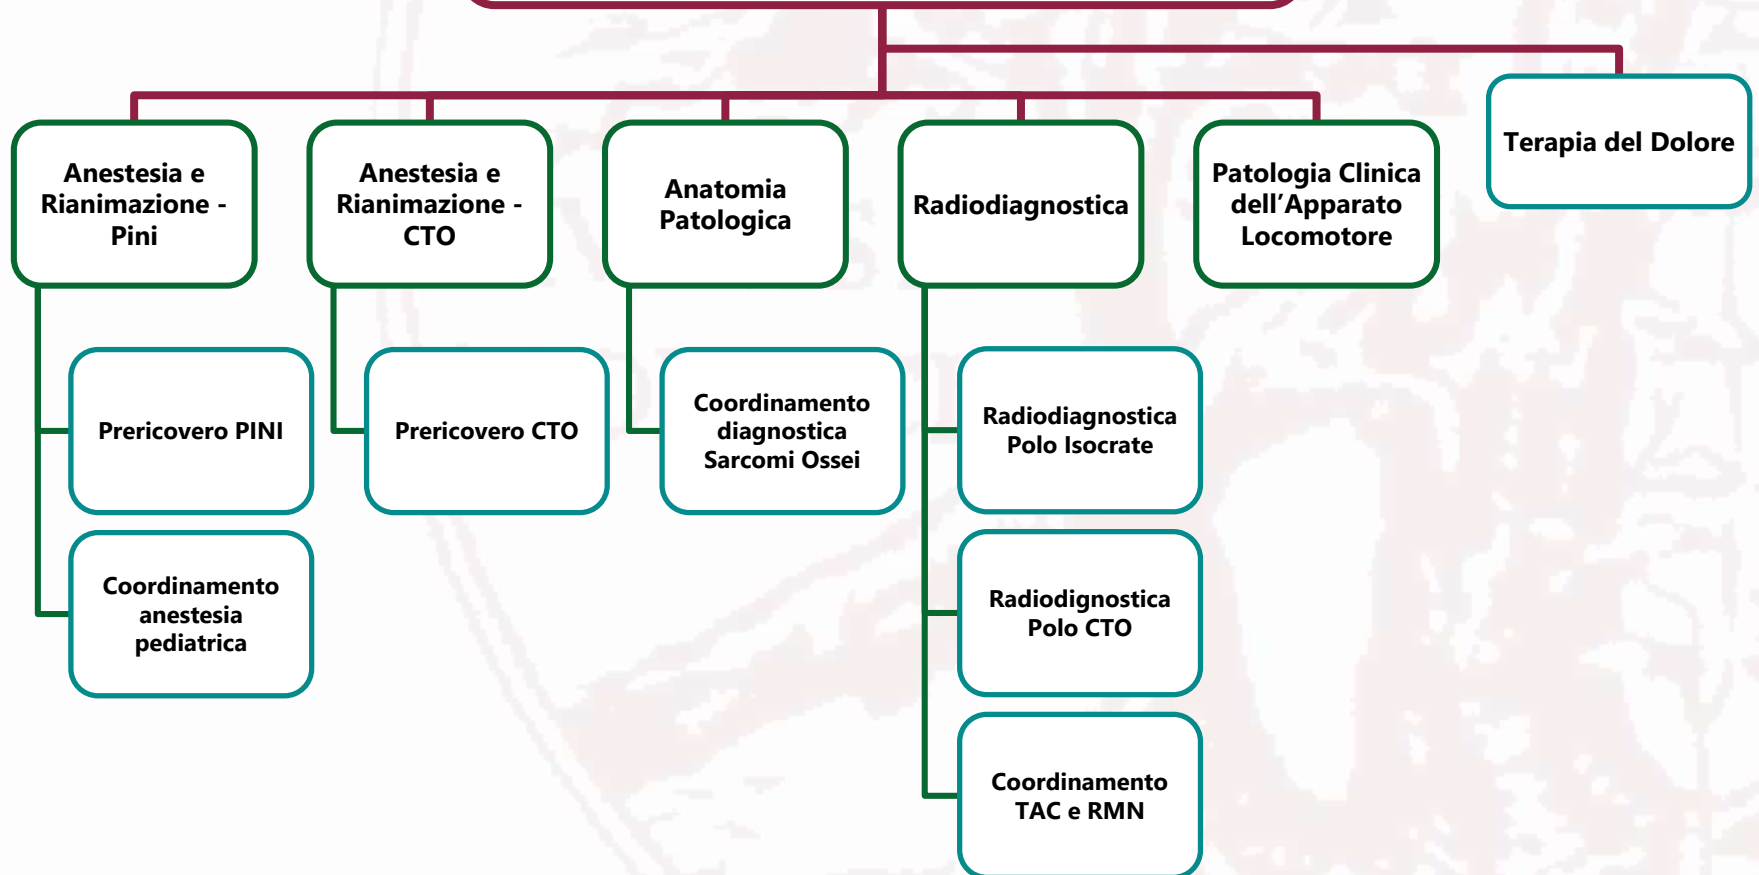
Anestesia e Rianimazione - Pini

Prericovero PINI

Coordinamento anestesia pediatrica

Anestesia e Rianimazione - CTO

Prericovero CTO

Anatomia Patologica

Coordinamento diagnostica Sarcomi Ossei

Radiodiagnostica

Radiodiagnostica Polo Isocrate

Radiodignostica Polo CTO

Coordinamento TAC e RMN

Patologia Clinica dell'Apparato Locomotore

Terapia del Dolore